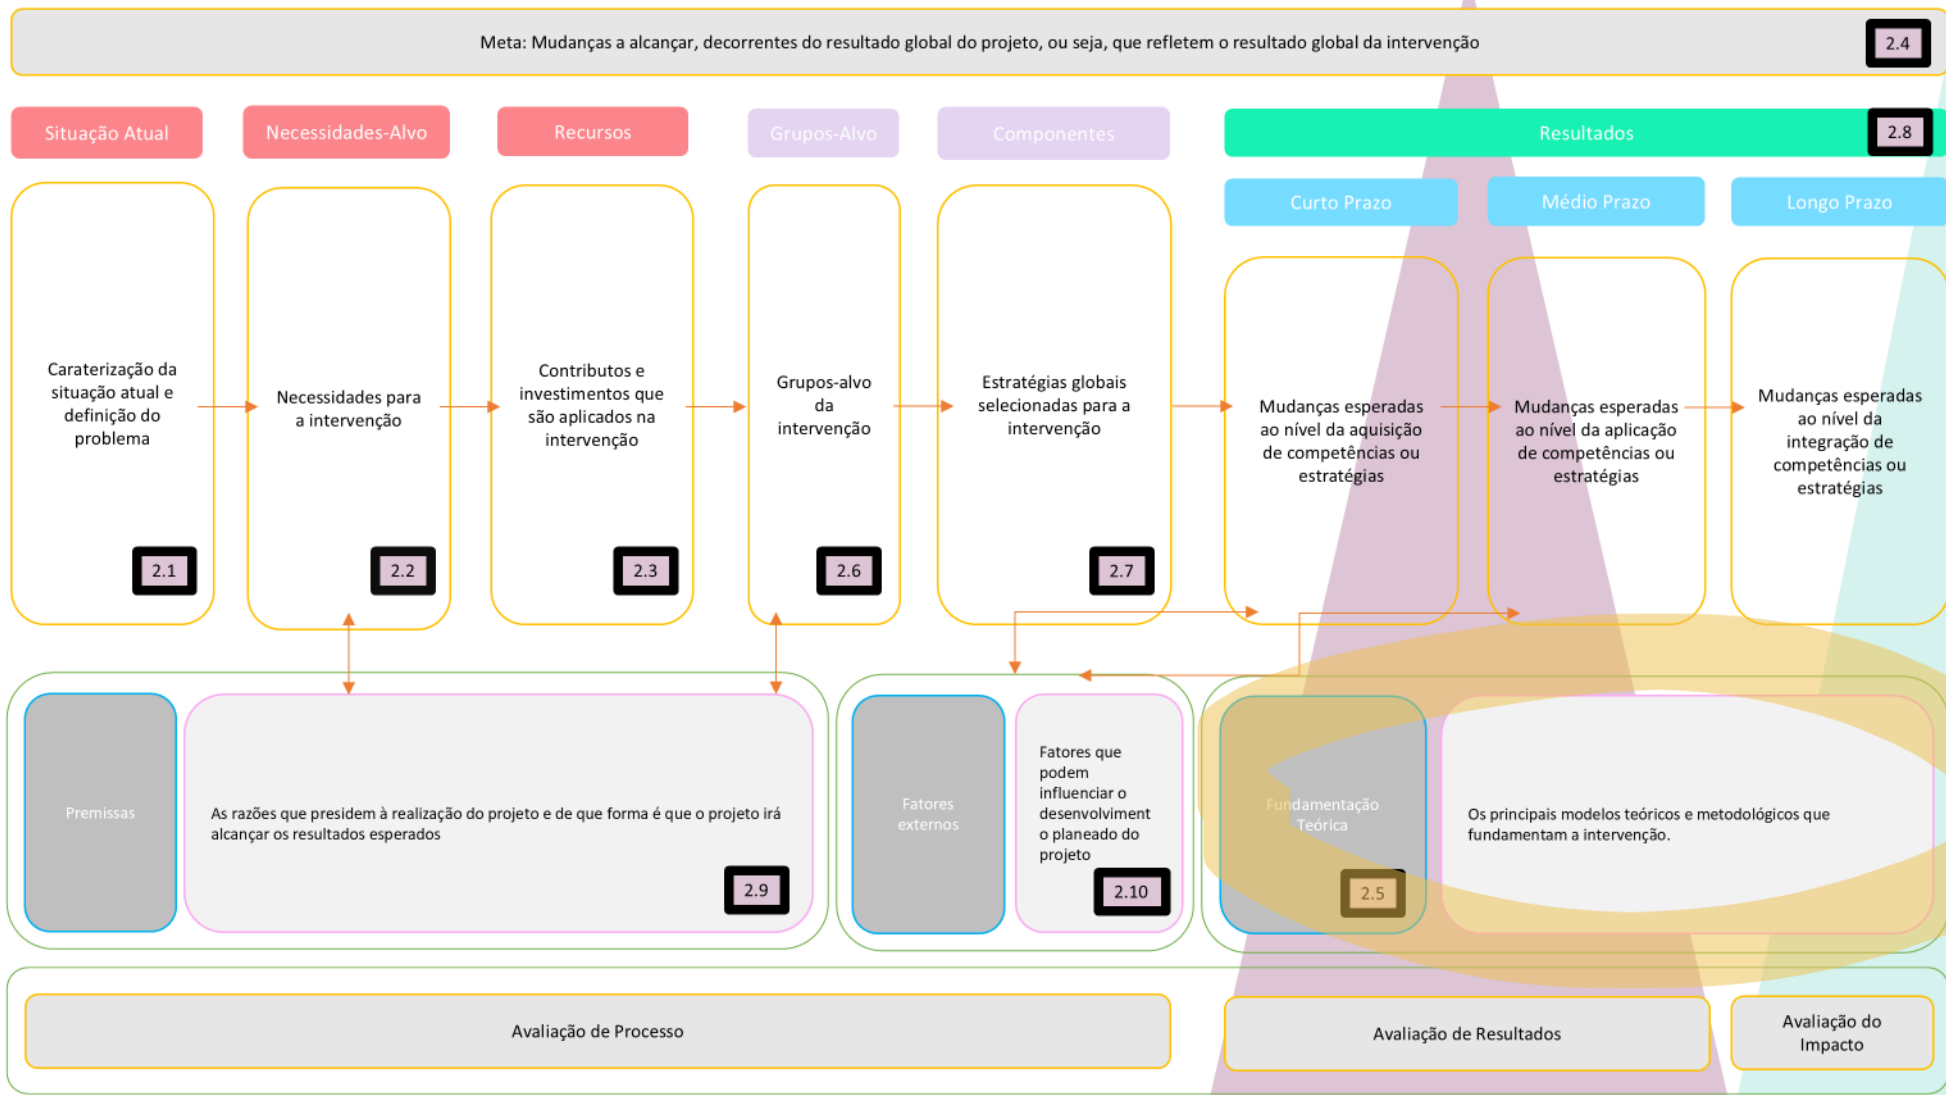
Meta: Mudanças a alcançar, decorrentes do resultado global do projeto, ou seja, que refletem o resultado global da intervenção 2.4

Situação Atual

Necessidades-Alvo

Recursos

Grupos-Alvo

Componentes

Resultados 2.8

Curto Prazo

Médio Prazo

Longo Prazo

Caraterização da situação atual e definição do problema 2.1

Necessidades para a intervenção 2.2

Contributos e investimentos que são aplicados na intervenção 2.3

Grupos-alvo da intervenção 2.6

Estratégias globais selecionadas para a intervenção 2.7

Mudanças esperadas ao nível da aquisição de competências ou estratégias

Mudanças esperadas ao nível da aplicação de competências ou estratégias

Mudanças esperadas ao nível da integração de competências ou estratégias

Premissas

As razões que presidem à realização do projeto e de que forma é que o projeto irá alcançar os resultados esperados 2.9

Fatores externos

Fatores que podem influenciar o desenvolvimento o planeado do projeto 2.10

Fundamentação Teórica 2.5

Os principais modelos teóricos e metodológicos que fundamentam a intervenção.

Avaliação de Processo

Avaliação de Resultados

Avaliação do Impacto